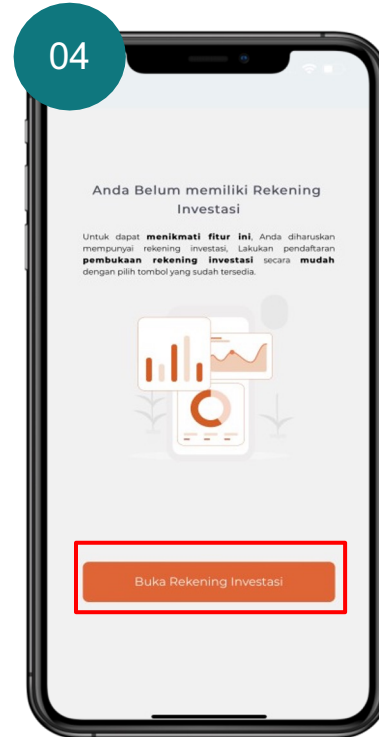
04

Anda Belum memiliki Rekening Investasi

Untuk dapat **menikmati fitur ini**, Anda diharuskan mempunyai rekening investasi, Lakukan pendaftaran **pembukaan rekening investasi** secara **mudah** dengan pilih tombol yang sudah tersedia.

Buka Rekening Investasi